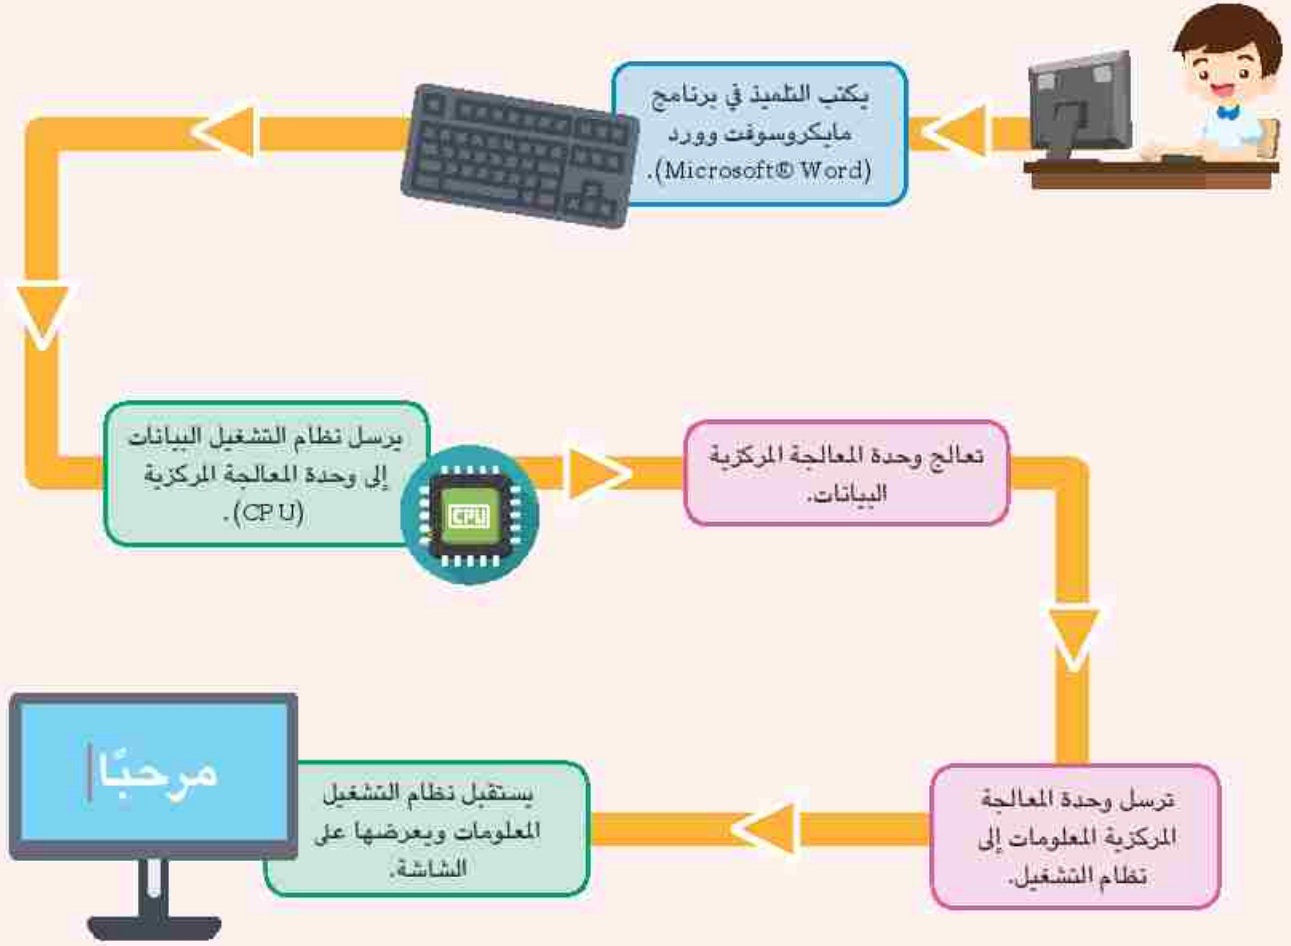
يكتب التلميذ في برنامج مايكروسوفت وورد (Microsoft® Word).

يرسل نظام التشغيل البيانات إلى وحدة المعالجة المركزية (CPU).

CPU

تعالج وحدة المعالجة المركزية البيانات.

ترسل وحدة المعالجة المركزية المعلومات إلى نظام التشغيل.

يستقبل نظام التشغيل المعلومات ويعرضها على الشاشة.

مرحبًا